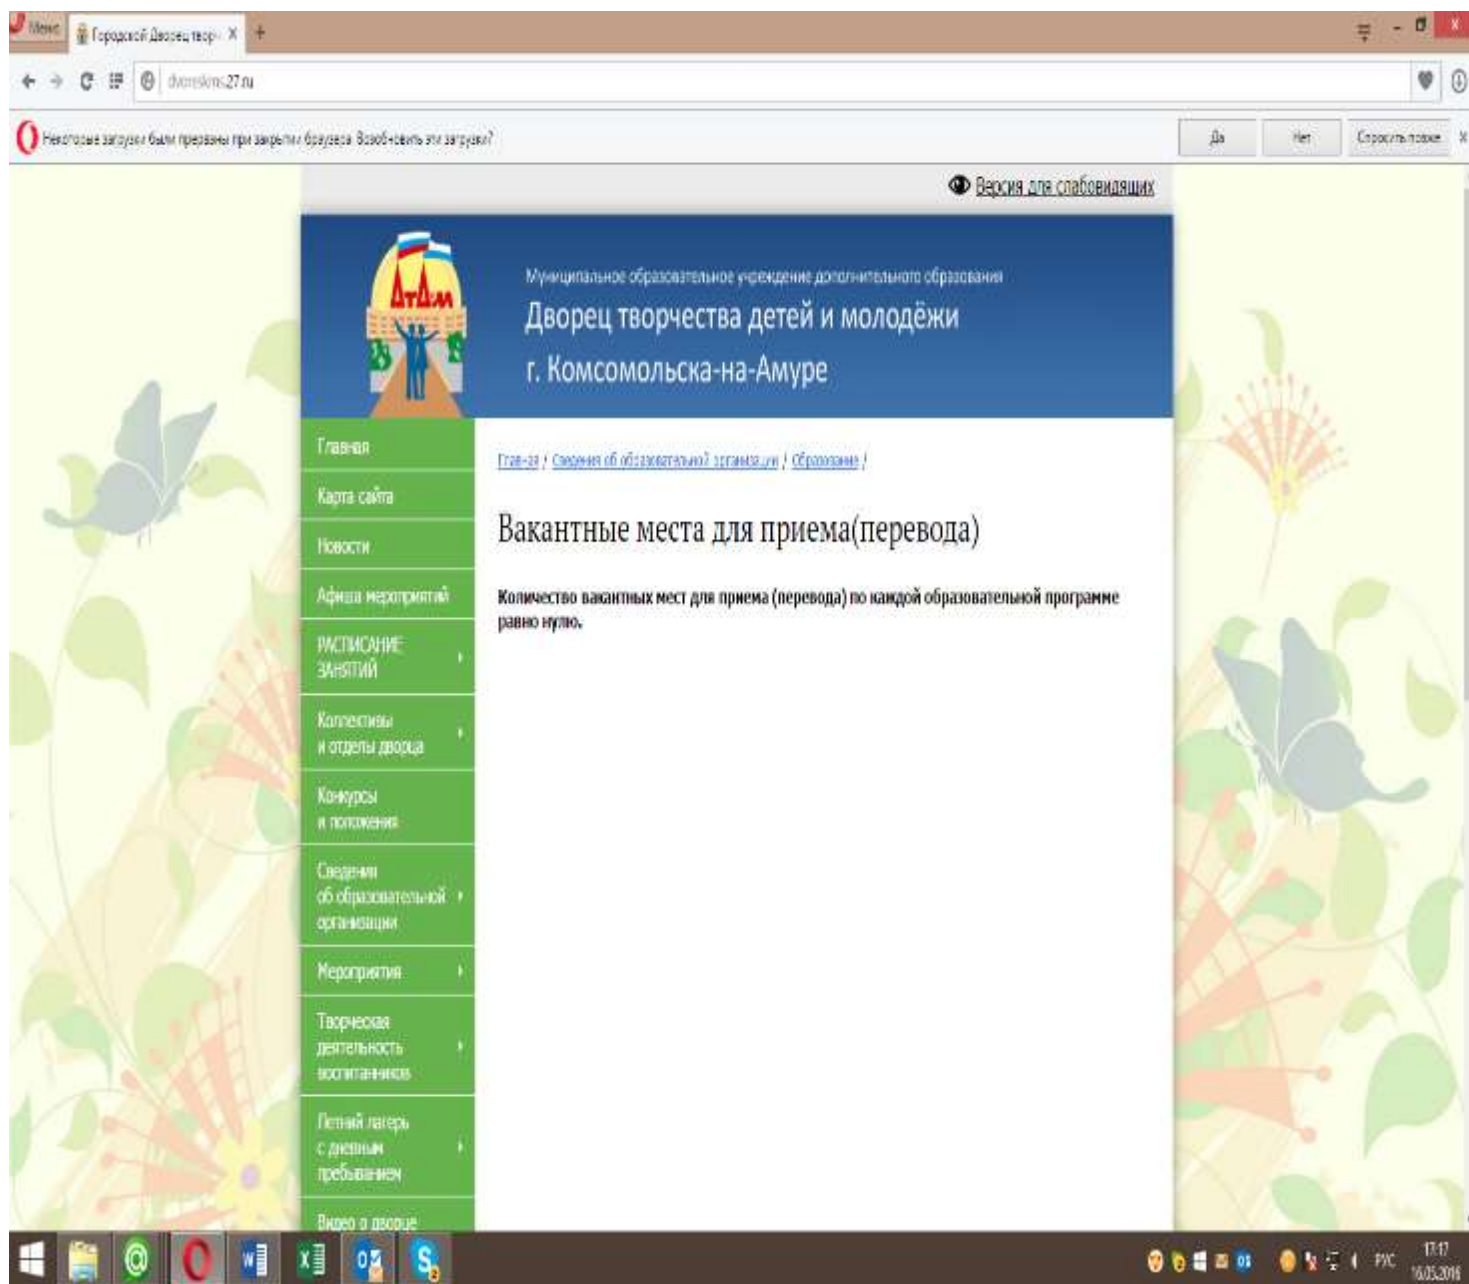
Меню
Городской Дворец твор... ×
dvoreckms27.ru
Некоторые загрузки были прерваны при закрытии браузера. Возобновить эти загрузки?
Да
Нет
Спросить позже

Версия для слабовидящих

ДТДиМ

Муниципальное образовательное учреждение дополнительного образования
Дворец творчества детей и молодёжи
г. Комсомольска-на-Амуре

Главная
Карта сайта
Новости
Афиша мероприятий
РАСПИСАНИЕ ЗАНЯТИЙ
Коллективы и отделы дворца
Конкурсы и положения
Сведения об образовательной организации
Мероприятия
Творческая деятельность воспитанников
Летний лагерь с дневным пребыванием
Видео о дворце

Главная / Сведения об образовательной организации / Образование /

Вакантные места для приема(перевода)

Количество вакантных мест для приема (перевода) по каждой образовательной программе равно нулю.

РУС
17:17
16.05.2016